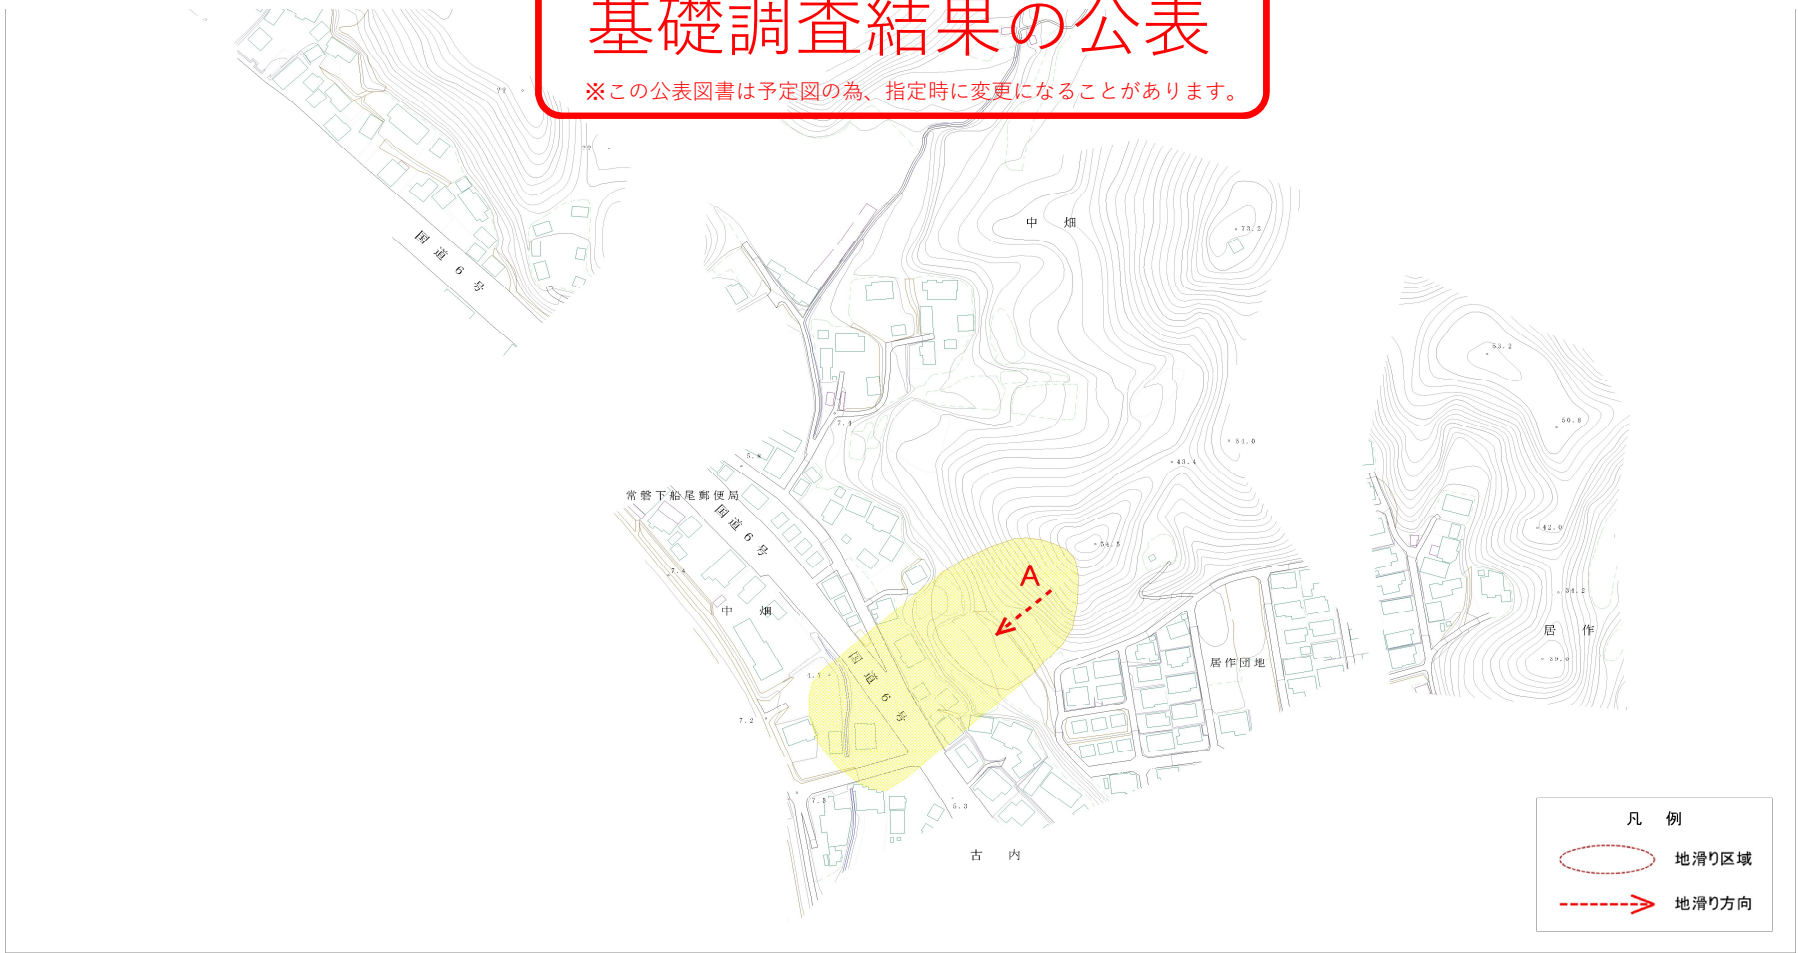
基礎調査結果の公表

※この公表図書は予定図の為、指定時に変更になることがあります。

国道6号

中　畑

73.2

7.4

5.8

常磐下船尾郵便局

国道6号

41.0

43.4

54.5

A

7.4

中　畑

国道6号

居作団地

53.2

50.8

42.0

34.2

居　作

39.0

7.2

7.8

5.3

古　内

凡　例

地滑り区域

地滑り方向